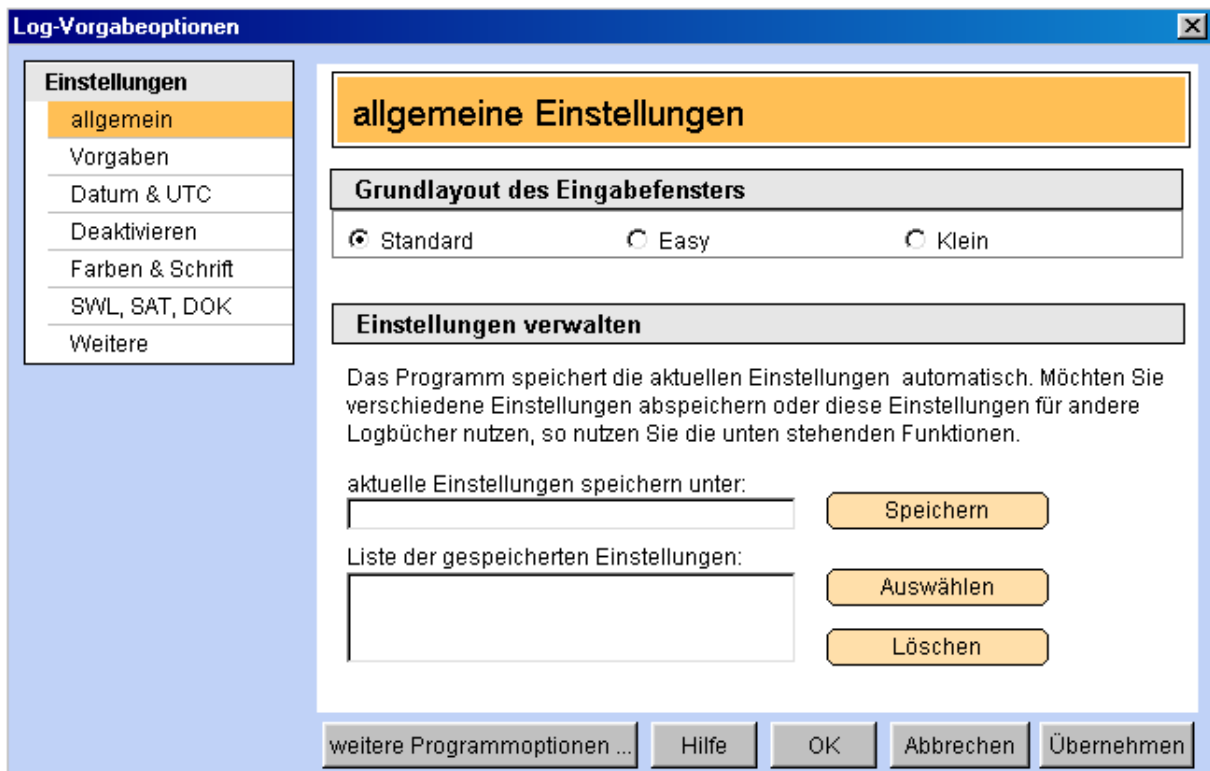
Log-Vorgabeoptionen

Einstellungen
allgemein
Vorgaben
Datum & UTC
Deaktivieren
Farben & Schrift
SWL, SAT, DOK
Weitere

allgemeine Einstellungen

Grundlayout des Eingabefensters
Standard
Easy
Klein

Einstellungen verwalten

Das Programm speichert die aktuellen Einstellungen automatisch. Möchten Sie verschiedene Einstellungen abspeichern oder diese Einstellungen für andere Logbücher nutzen, so nutzen Sie die unten stehenden Funktionen.

aktuelle Einstellungen speichern unter:
Speichern

Liste der gespeicherten Einstellungen:
Auswählen
Löschen

weitere Programmoptionen ...
Hilfe
OK
Abbrechen
Übernehmen